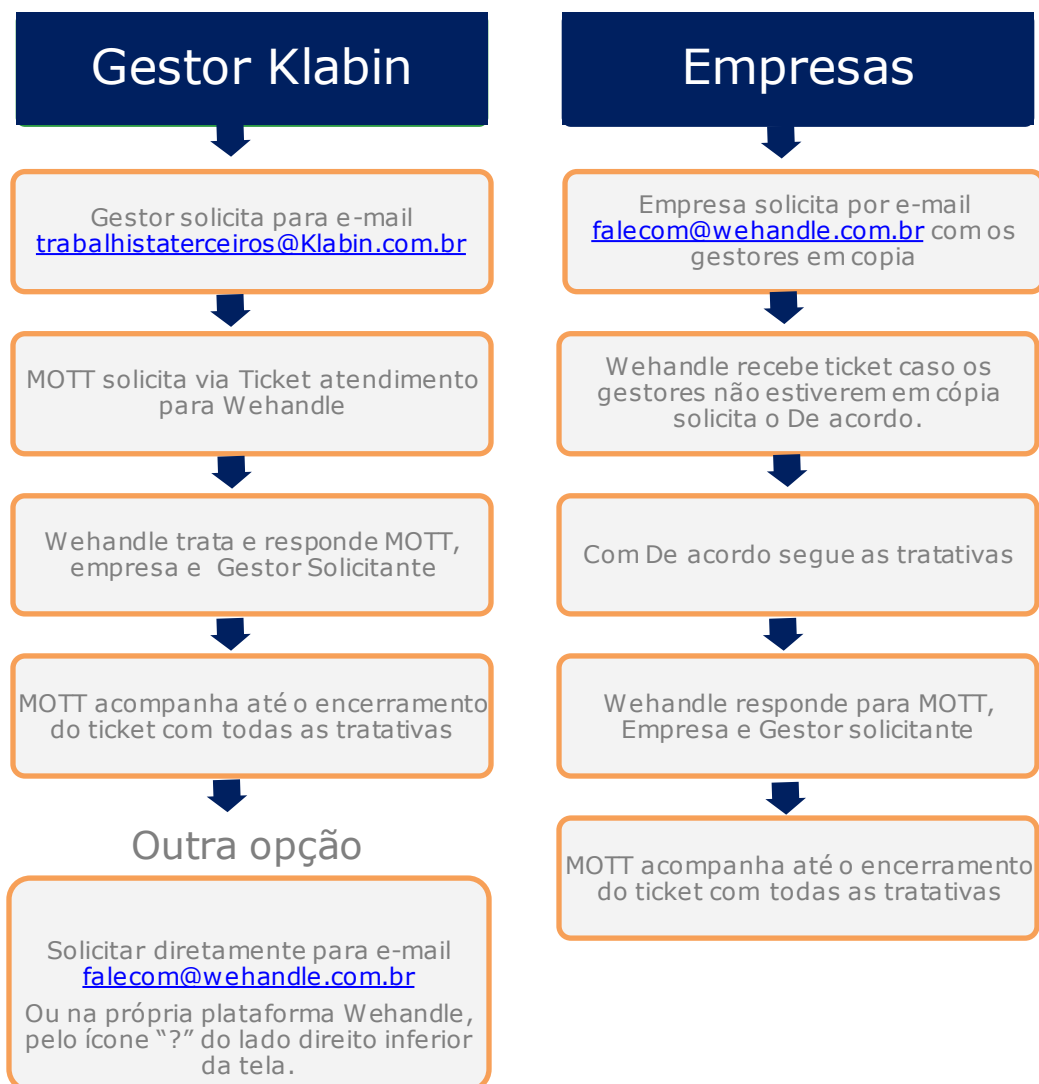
Gestor Klabin

Gestor solicita para e-mail trabalhistaterceiros@Klabin.com.br

MOTT solicita via Ticket atendimento para Wehandle

Wehandle trata e responde MOTT, empresa e Gestor Solicitante

MOTT acompanha até o encerramento do ticket com todas as tratativas

Outra opção

Solicitar diretamente para e-mail falecom@wehandle.com.br

Ou na própria plataforma Wehandle, pelo ícone "?" do lado direito inferior da tela.

Empresas

Empresa solicita por e-mail falecom@wehandle.com.br com os gestores em copia

Wehandle recebe ticket caso os gestores não estiverem em cópia solicita o De acordo.

Com De acordo segue as tratativas

Wehandle responde para MOTT, Empresa e Gestor solicitante

MOTT acompanha até o encerramento do ticket com todas as tratativas